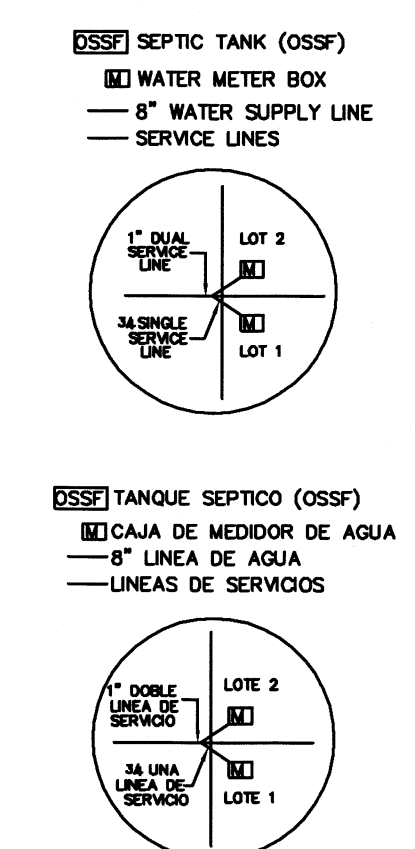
OSSF SEPTIC TANK (OSSF)

M WATER METER BOX

8" WATER SUPPLY LINE

SERVICE LINES

1" DUAL SERVICE LINE

LOT 2

M

34 SINGLE SERVICE LINE

M

LOT 1

OSSF TANQUE SEPTICO (OSSF)

M CAJA DE MEDIDOR DE AGUA

8" LINEA DE AGUA

LINEAS DE SERVICIOS

1" DOBLE LINEA DE SERVICIO

LOTE 2

M

34 UNA LINEA DE SERVICIO

M

LOTE 1